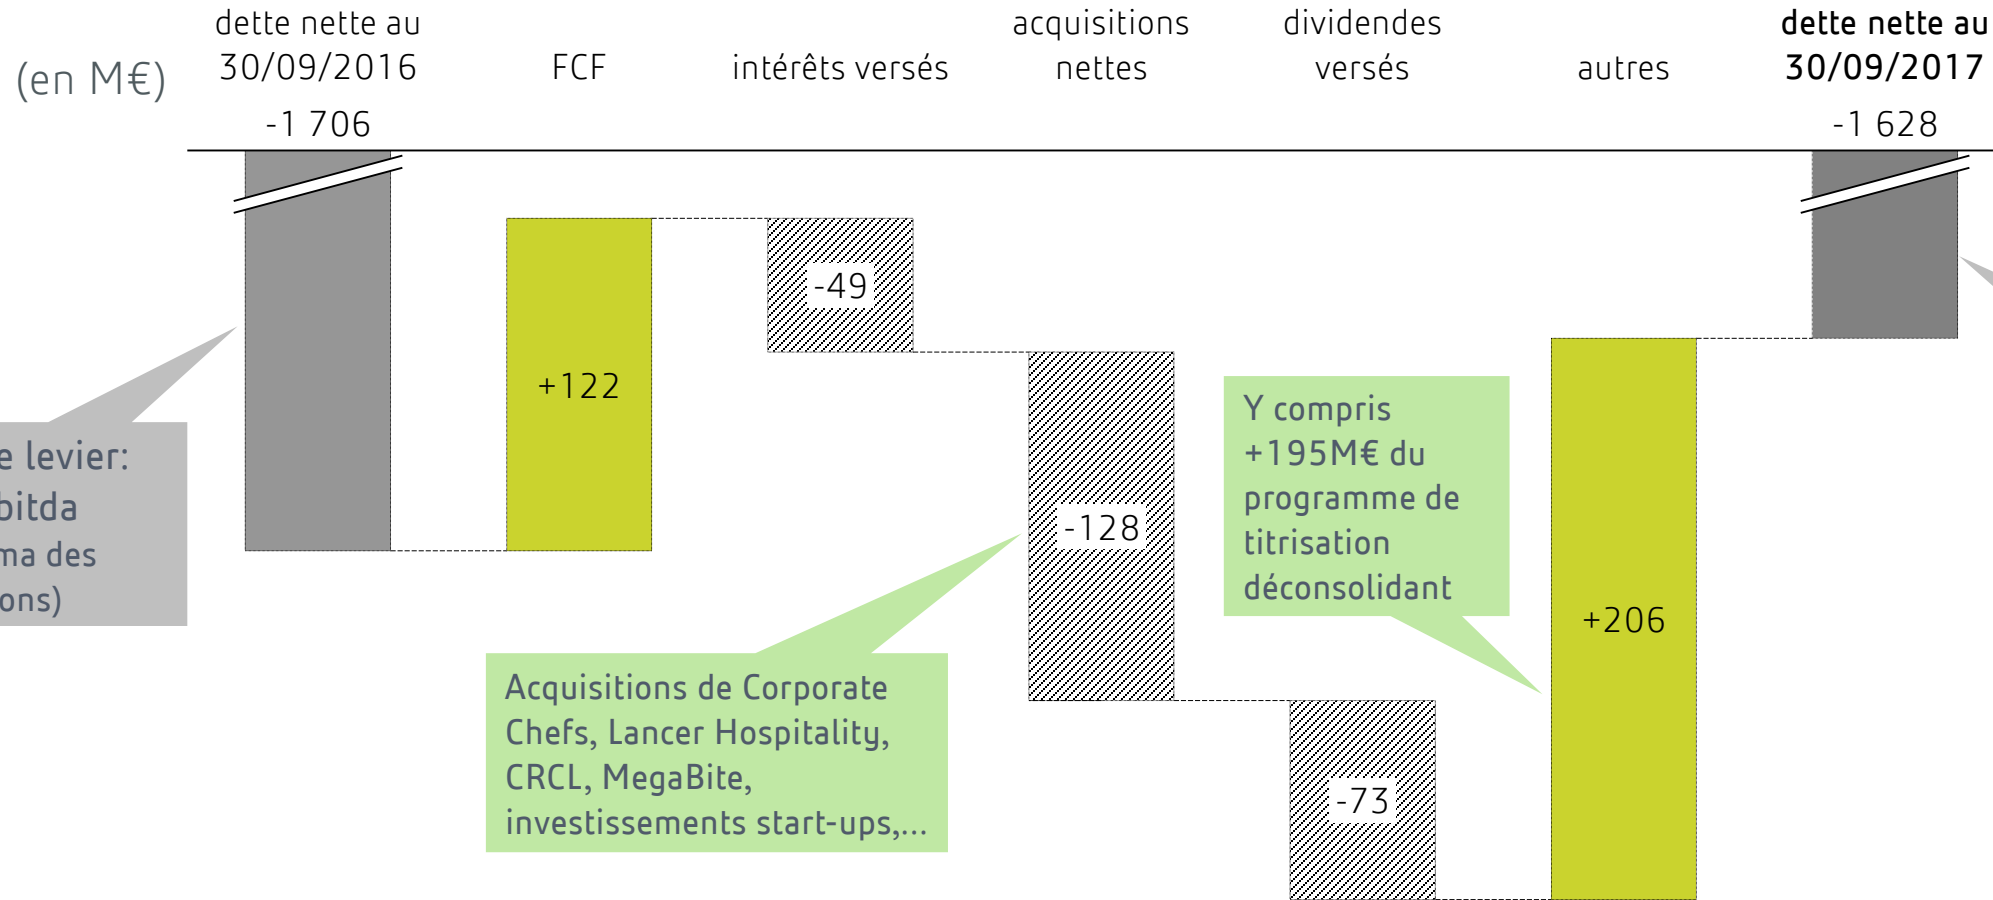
(en M€)

dette nette au 30/09/2016
-1 706

FCF

intérêts versés

acquisitions nettes

dividendes versés

autres

dette nette au 30/09/2017
-1 628

+122

-49

-128

-73

+206

Y compris +195M€ du programme de titrisation déconsolidant

e levier:
bitda
ma des
ons)

Acquisitions de Corporate Chefs, Lancer Hospitality, CRCL, MegaBite, investissements start-ups,...